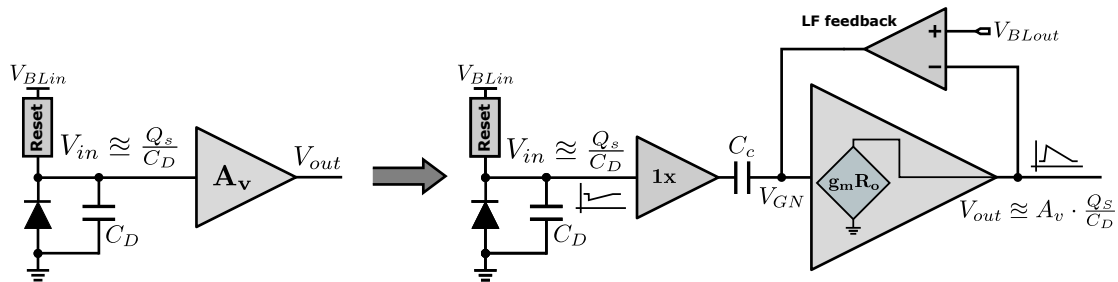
$V_{BLin}$
Reset
$V_{in} \approxeq \frac{Q_s}{C_D}$
$\mathbf{A_v}$
$V_{out}$
$C_D$

LF feedback
+
−
$V_{BLout}$
$V_{BLin}$
Reset
$V_{in} \approxeq \frac{Q_s}{C_D}$
1x
$C_c$
$V_{GN}$
$\mathbf{g_m R_o}$
$V_{out} \approxeq A_v \cdot \frac{Q_S}{C_D}$
$C_D$